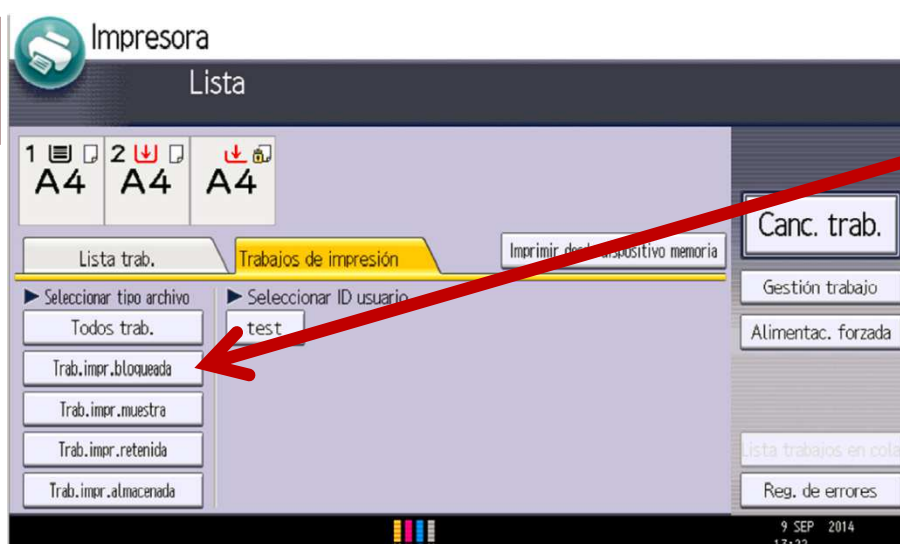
Impresora

Lista

1 A4 2 A4 A4

Canc. trab.

Lista trab.

Trabajos de impresión

Imprimir desd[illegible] dispositivo memoria

Gestión trabajo

Alimentac. forzada

▶ Seleccionar tipo archivo

▶ Seleccionar ID usuario

Todos trab.

test

Trab.impr.bloqueada

Trab.impr.muestra

Trab.impr.retenida

Trab.impr.almacenada

Lista trabajos en cola

Reg. de errores

9 SEP 2014